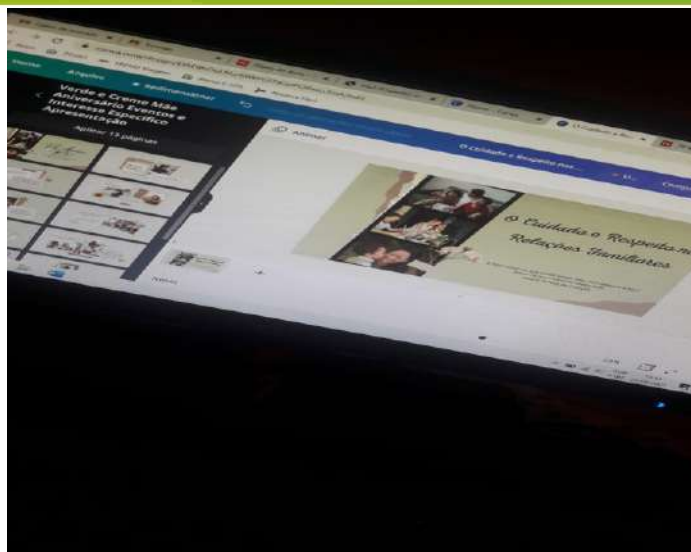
Início
Arquivo
Redimensionar
Verde e Creme Mãe Aniversário Eventos e Interesse Específico e Apresentação
Aplicar 13 páginas
Animar
O Cuidado e Respeito nas...
O Cuidado e Respeito nas Relações Familiares
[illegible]